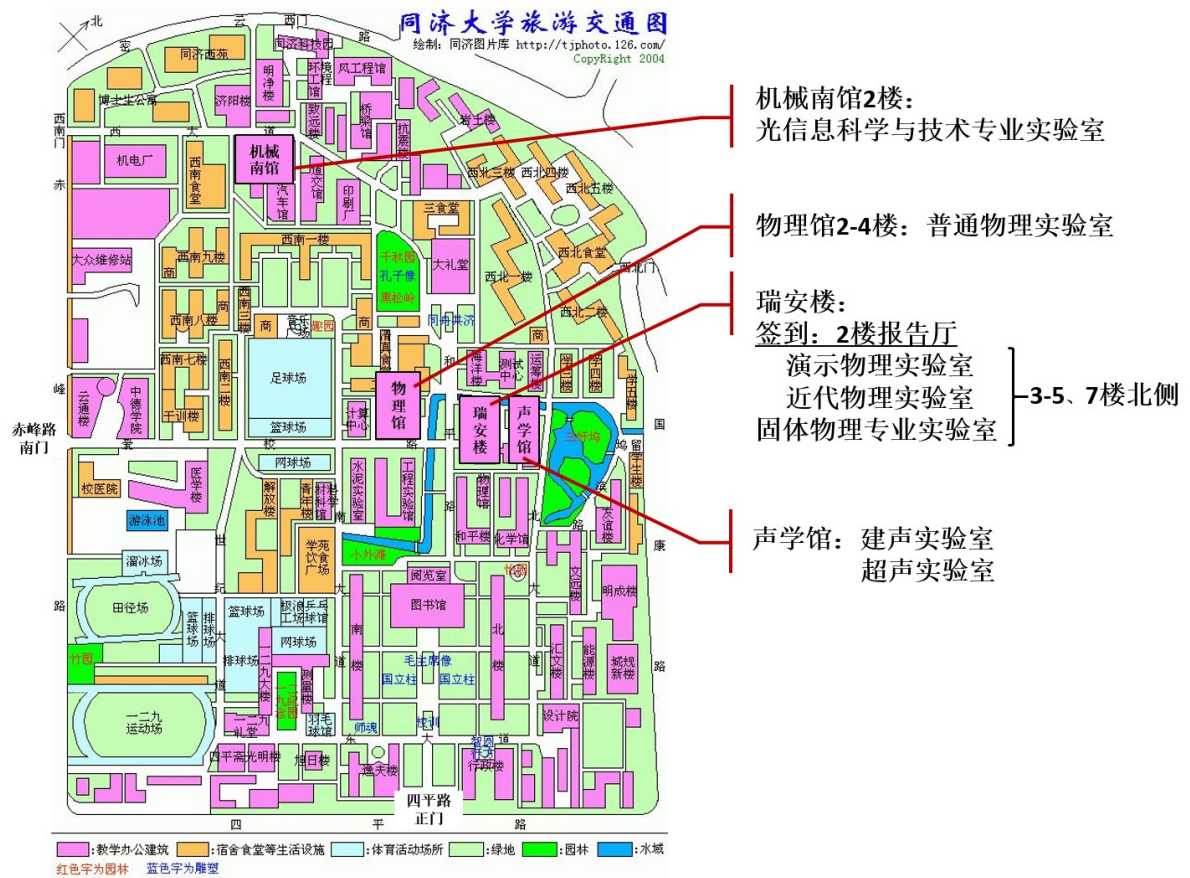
同济大学旅游交通图
绘制：同济图片库 http://tjphoto.126.com/
CopyRight 2004

北
云 西门 路
同济西苑 同济科技园 凤工程馆 明净楼 环境工程 数应楼 济阳楼 博士生公寓 桥梁馆 抗震楼 岩土楼
西南门 西 太 道
机电厂 西南食堂 机械南馆 汽车馆 道交馆 印刷厂 三食堂 西北三楼 西北四楼 西北五楼
赤
大众维修站 西南一楼 西南九楼 商 千秋园 孔子像 惠松岭 大礼堂 西北二楼 西北食堂 西北门
西南八楼 西南三楼 商 音乐 樱园 同舟共济 西北一楼
西南七楼 西南二楼 足球场 清真食堂 和 海洋楼 测试中心 运筹楼 四 西四楼 学五楼
峰 云通楼 中德学院 千训楼 篮球场 物理馆 计算中心 瑞安楼 声学馆 三好坞
赤峰路南门 校 网球场 平 留学生楼 鸽
校医院 医学楼 解放楼 青年科学 水泥实验馆 工程实验馆 物理馆 友谊楼
游泳池 南 和平楼 北 化学馆 路
溜冰场 世 学苑饮食广场 小外滩 阅览室 怡园 文远楼 康
田径场 路 篮球场 排球场 积润工场 乒乓球馆 大 图书馆 明成楼
竹园 排球场 网球场 南 北 汇文楼 能源楼 城规新楼
一二九运动场 一二九大楼 人民广场 同德楼 毛主席像 国立社 国立社 道
一二九礼堂 羽毛球馆 师魂 校训 设计院 东 大 智园 行政楼
四平高光明楼 旭日楼 逸夫楼
四平路正门
四 平 路

机械南馆2楼：
光信息科学与技术专业实验室

物理馆2-4楼：普通物理实验室

瑞安楼：
签到：2楼报告厅
演示物理实验室
近代物理实验室
固体物理专业实验室
3-5、7楼北侧

声学馆：建声实验室
超声实验室

:教学办公建筑 :宿舍食堂等生活设施 :体育活动场所 :绿地 :园林 :水域
红色字为园林 蓝色字为雕塑